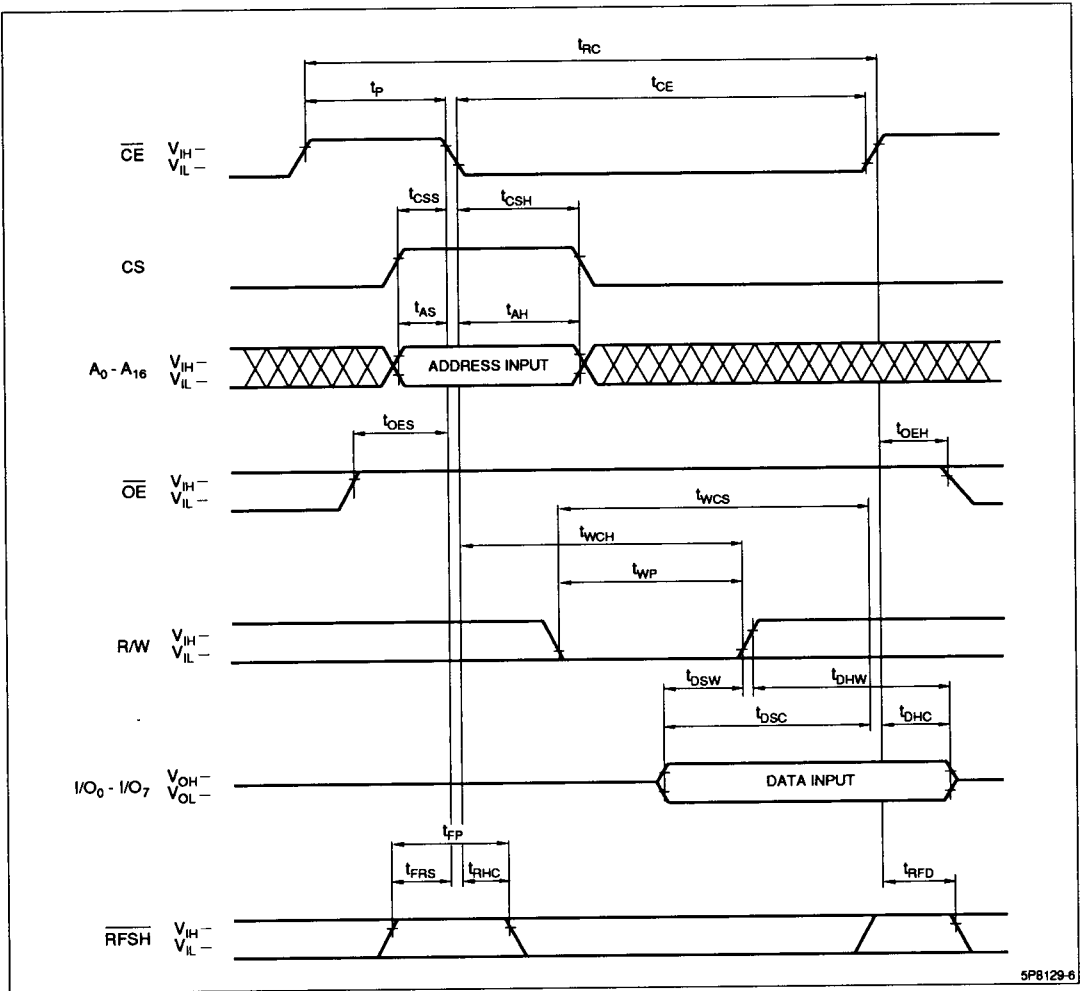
$t_{RC}$
$t_P$
$t_{CE}$
$\overline{CE}$ $V_{IH}$ – $V_{IL}$ –
$t_{CSS}$
$t_{CSH}$
CS
$t_{AS}$
$t_{AH}$
$A_0$ - $A_{16}$ $V_{IH}$ – $V_{IL}$ –
ADDRESS INPUT
$t_{OES}$
$t_{OEH}$
$\overline{OE}$ $V_{IH}$ – $V_{IL}$ –
$t_{WCS}$
$t_{WCH}$
$t_{WP}$
R/W $V_{IH}$ – $V_{IL}$ –
$t_{DSW}$
$t_{DHW}$
$t_{DSC}$
$t_{DHC}$
$I/O_0$ - $I/O_7$ $V_{OH}$ – $V_{OL}$ –
DATA INPUT
$t_{FP}$
$t_{FRS}$
$t_{RHC}$
$t_{RFD}$
$\overline{RFSH}$ $V_{IH}$ – $V_{IL}$ –
5P8129-6